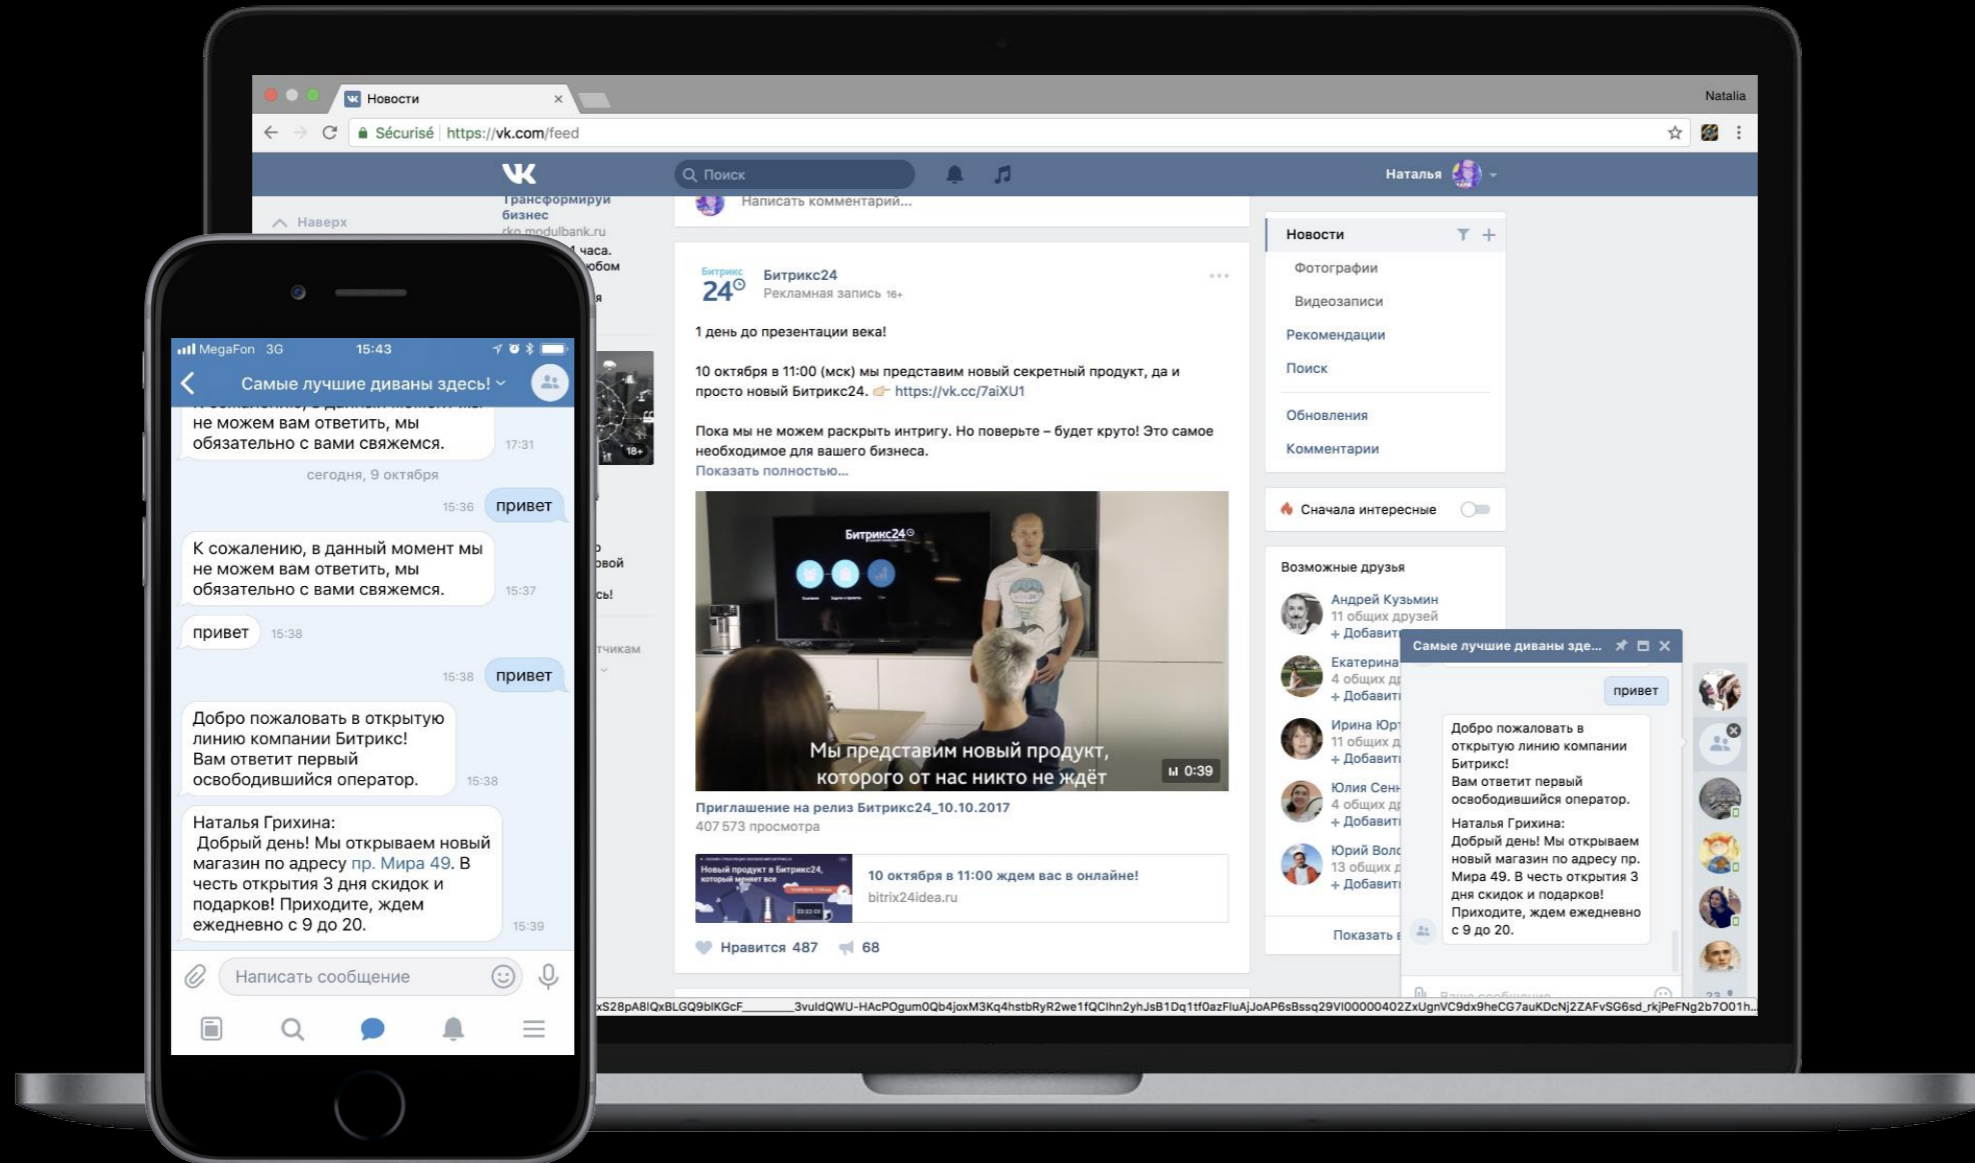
Новости ×

Natalia

Sécurisé | https://vk.com/feed

Поиск

Наталья

Наверх

Трансформируй бизнес
rko.modulbank.ru

Написать комментарий...

Битрикс24
Рекламная запись 16+

1 день до презентации века!

10 октября в 11:00 (мск) мы представим новый секретный продукт, да и просто новый Битрикс24. https://vk.cc/7aiXU1

Пока мы не можем раскрыть интригу. Но поверьте – будет круто! Это самое необходимое для вашего бизнеса.
Показать полностью...

Битрикс24

Мы представим новый продукт, которого от нас никто не ждёт

0:39

Приглашение на релиз Битрикс24_10.10.2017
407 573 просмотра

10 октября в 11:00 ждем вас в онлайне!
bitrix24idea.ru

Нравится 487 68

Новости
Фотографии
Видеозаписи
Рекомендации
Поиск
Обновления
Комментарии

Сначала интересные

Возможные друзья
Андрей Кузьмин
11 общих друзей
+ Добавить
Екатерина
4 общих д
+ Добавит
Ирина Юр
11 общих д
+ Добавит
Юлия Сен
4 общих д
+ Добавит
Юрий Вол
13 общих д
+ Добавит
Показать в

Самые лучшие диваны зде...

привет

Добро пожаловать в открытую линию компании Битрикс!
Вам ответит первый освободившийся оператор.

Наталья Грихина:
Добрый день! Мы открываем новый магазин по адресу пр. Мира 49. В честь открытия 3 дня скидок и подарков! Приходите, ждем ежедневно с 9 до 20.

MegaFon 3G 15:43

Самые лучшие диваны здесь!

не можем вам ответить, мы обязательно с вами свяжемся. 17:31

сегодня, 9 октября

15:36 привет

К сожалению, в данный момент мы не можем вам ответить, мы обязательно с вами свяжемся. 15:37

привет 15:38

15:38 привет

Добро пожаловать в открытую линию компании Битрикс!
Вам ответит первый освободившийся оператор. 15:38

Наталья Грихина:
Добрый день! Мы открываем новый магазин по адресу пр. Мира 49. В честь открытия 3 дня скидок и подарков! Приходите, ждем ежедневно с 9 до 20. 15:39

Написать сообщение

xS28pA8lQxBLGQ9blKGcF_______3vuldQWU-HAcPOgum0Qb4joxM3Kq4hstbRyR2we1fQClhn2yhJsB1Dq1tf0azFluAjJoAP6sBssq29VI00000402ZxUgnVC9dx9heCG7aUKDcNj2ZAFvSG6sd_rkjPeFNg2b7001h...